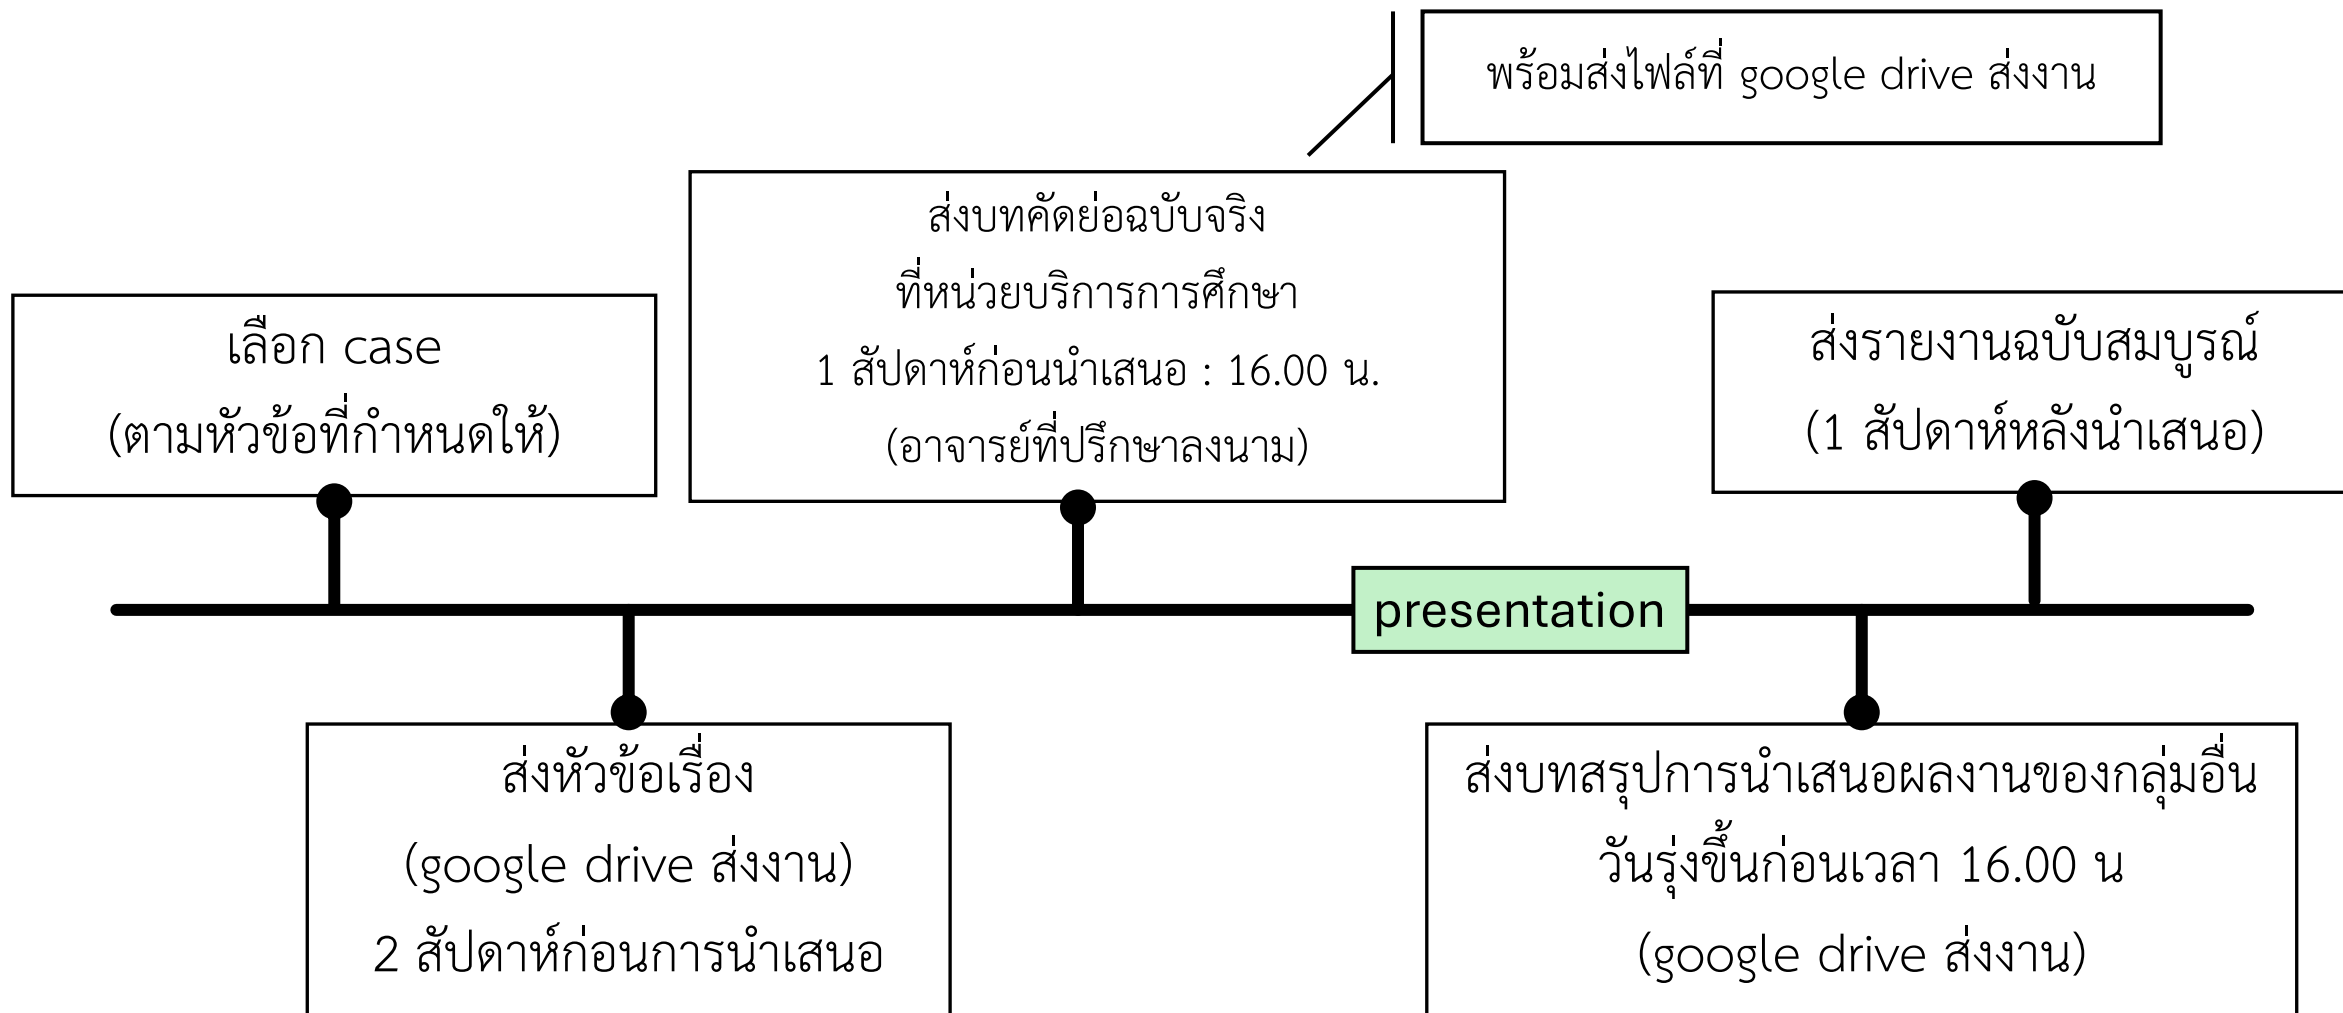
พร้อมส่งไฟล์ที่ google drive ส่งงาน

ส่งบทคัดย่อฉบับจริง
ที่หน่วยบริการการศึกษา
1 สัปดาห์ก่อนนำเสนอ : 16.00 น.
(อาจารย์ที่ปรึกษาลงนาม)

เลือก case
(ตามหัวข้อที่กำหนดให้)

ส่งรายงานฉบับสมบูรณ์
(1 สัปดาห์หลังนำเสนอ)

presentation

ส่งหัวข้อเรื่อง
(google drive ส่งงาน)
2 สัปดาห์ก่อนการนำเสนอ

ส่งบทสรุปการนำเสนอผลงานของกลุ่มอื่น
วันรุ่งขึ้นก่อนเวลา 16.00 น
(google drive ส่งงาน)